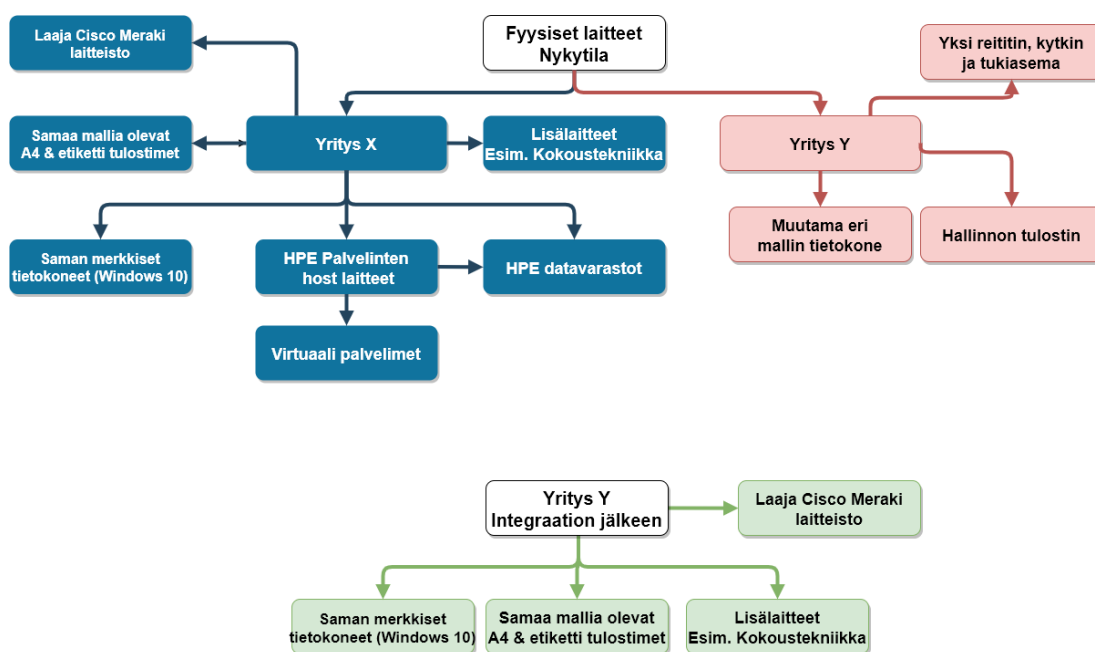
Fyysiset laitteet
Nykytila

Laaja Cisco Meraki laitteisto

Samaa mallia olevat A4 & etiketti tulostimet

Yritys X

Lisälaitteet
Esim. Kokoustekniikka

Saman merkkiset tietokoneet (Windows 10)

HPE Palvelinten host laitteet

HPE datavarastot

Virtuaali palvelimet

Yksi reititin, kytkin ja tukiasema

Yritys Y

Muutama eri mallin tietokone

Hallinnon tulostin

Yritys Y
Integraation jälkeen

Laaja Cisco Meraki laitteisto

Saman merkkiset tietokoneet (Windows 10)

Samaa mallia olevat A4 & etiketti tulostimet

Lisälaitteet
Esim. Kokoustekniikka